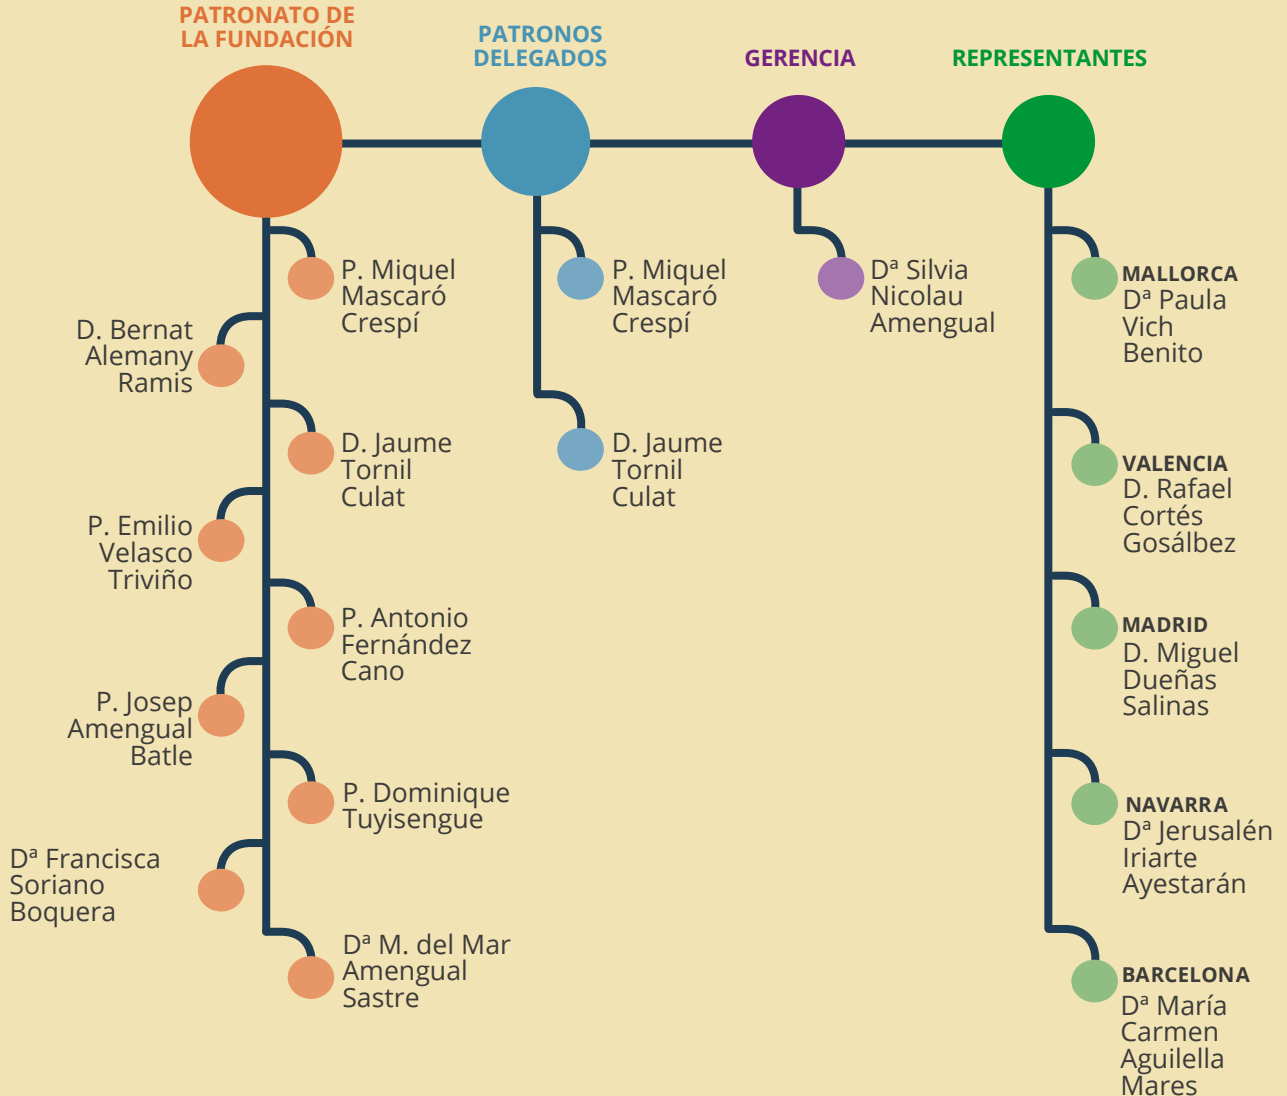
PATRONATO DE LA FUNDACIÓN

PATRONOS DELEGADOS

GERENCIA

REPRESENTANTES

P. Miquel Mascaró Crespí

D. Bernat Alemany Ramis

D. Jaume Tornil Culat

P. Emilio Velasco Triviño

P. Antonio Fernández Cano

P. Josep Amengual Batle

P. Dominique Tuyisengue

Dª Francisca Soriano Boquera

Dª M. del Mar Amengual Sastre

P. Miquel Mascaró Crespí

D. Jaume Tornil Culat

Dª Silvia Nicolau Amengual

MALLORCA
Dª Paula Vich Benito

VALENCIA
D. Rafael Cortés Gosálbez

MADRID
D. Miguel Dueñas Salinas

NAVARRA
Dª Jerusalén Iriarte Ayestarán

BARCELONA
Dª María Carmen Aguilella Mares